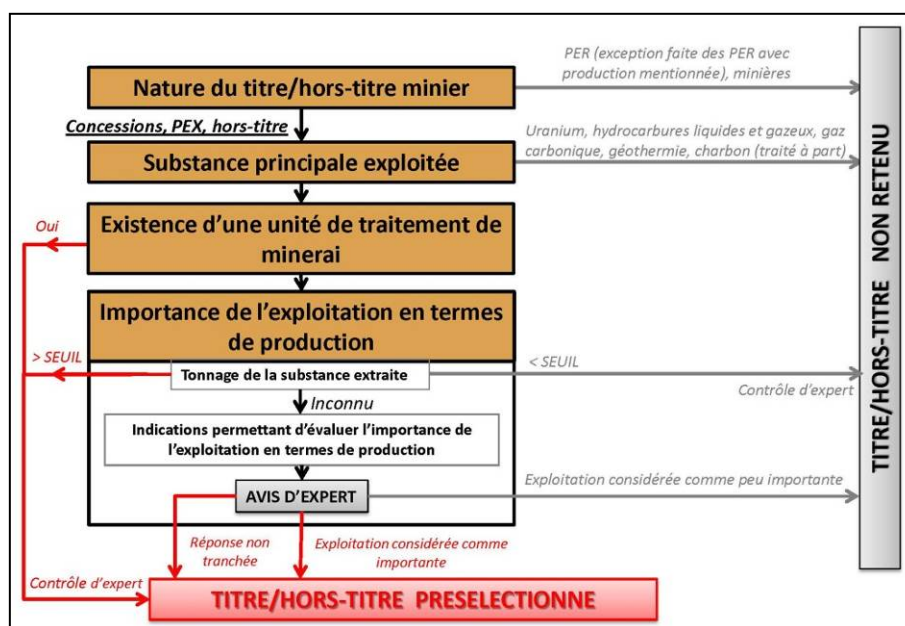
Nature du titre/hors-titre minier

PER (exception faite des PER avec production mentionnée), minières

Concessions, PEX, hors-titre

Substance principale exploitée

Uranium, hydrocarbures liquides et gazeux, gaz carbonique, géothermie, charbon (traité à part)

Oui

Existence d'une unité de traitement de minerai

Importance de l'exploitation en termes de production

> SEUIL

Tonnage de la substance extraite

< SEUIL

Contrôle d'expert

Inconnu

Indications permettant d'évaluer l'importance de l'exploitation en termes de production

AVIS D'EXPERT

Exploitation considérée comme peu importante

Réponse non tranchée

Exploitation considérée comme importante

Contrôle d'expert

TITRE/HORS-TITRE PRESELECTIONNE

TITRE/HORS-TITRE NON RETENU